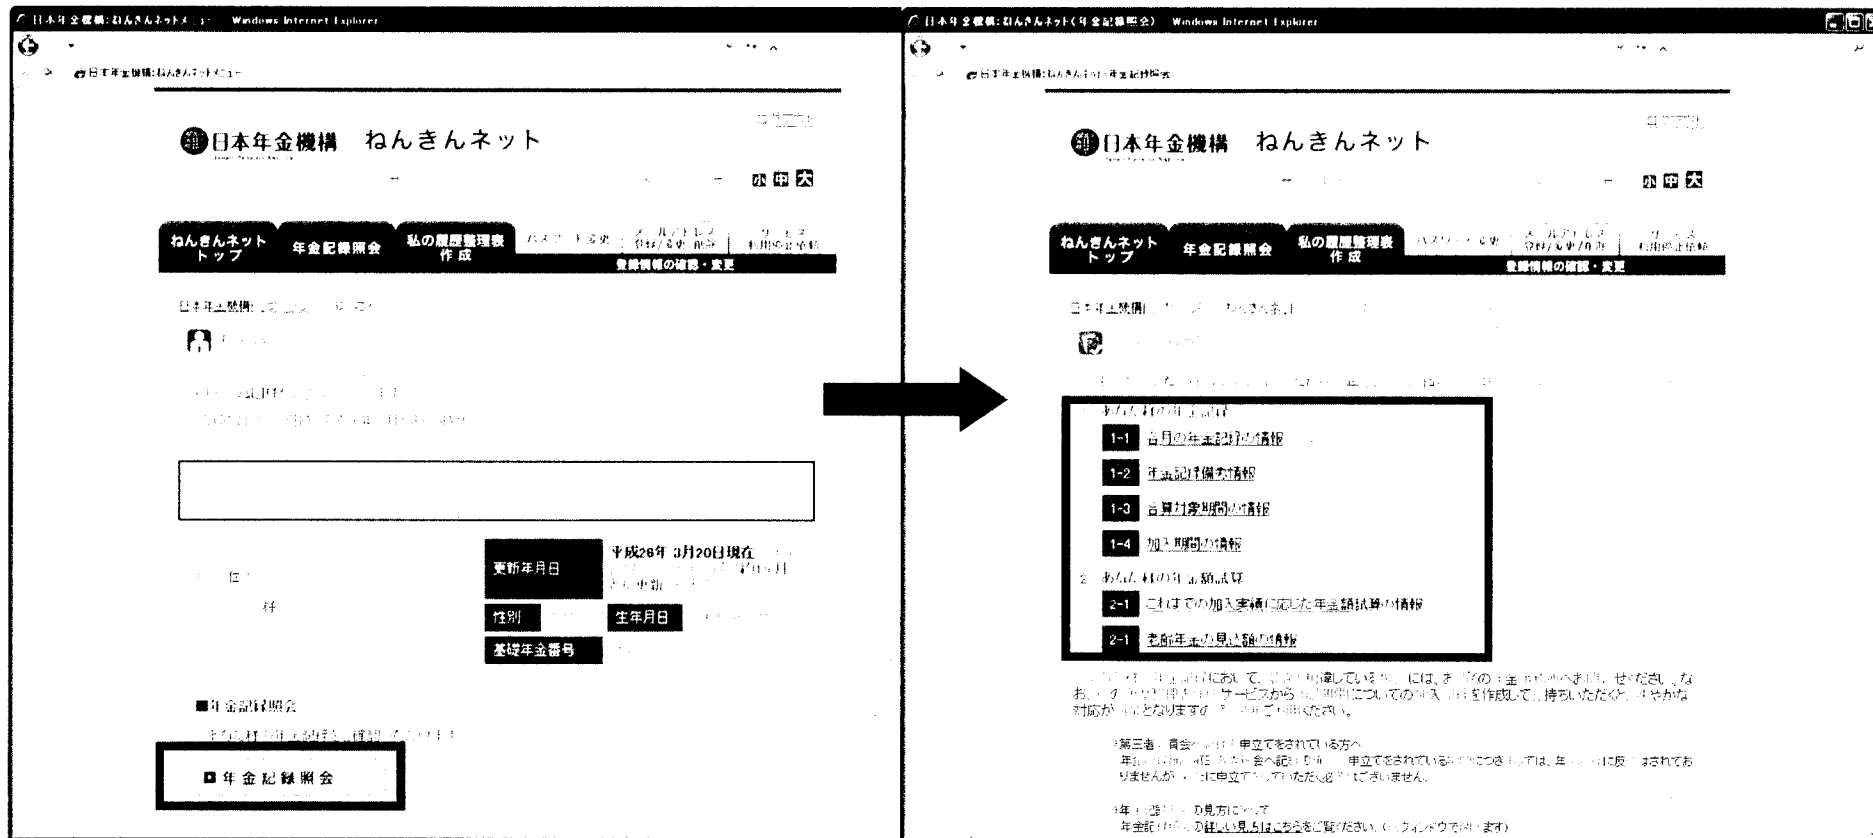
日本年金機構：ねんきんネットメニュー - Windows Internet Explorer

日本年金機構：ねんきんネットメニュー

日本年金機構　ねんきんネット

小 中 大

ねんきんネットトップ | 年金記録照会 | 私の履歴整理表作成 | パスワード変更 | メールアドレス登録/変更/削除 | サービス利用停止登録

登録情報の確認・変更

更新年月日 | 平成26年 3月20日現在

性別 | 生年月日

基礎年金番号

■年金記録照会

■ 年金記録照会

日本年金機構：ねんきんネット(年金記録照会) - Windows Internet Explorer

日本年金機構　ねんきんネット

小 中 大

ねんきんネットトップ | 年金記録照会 | 私の履歴整理表作成 | パスワード変更 | メールアドレス登録/変更/削除 | サービス利用停止登録

登録情報の確認・変更

1-1 各月の年金記録の情報

1-2 年金記録備考情報

1-3 合算対象期間の情報

1-4 加入期間の情報

2 あなた様の年金額試算

2-1 これまでの加入実績に応じた年金額試算の情報

2-1 老齢年金の見込額の情報

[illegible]サービスから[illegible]対応が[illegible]となります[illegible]

第三者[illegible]申立てをされている方へ

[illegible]

年金記録の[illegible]見方はこちらをご覧ください。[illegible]ウィンドウで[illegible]ます)